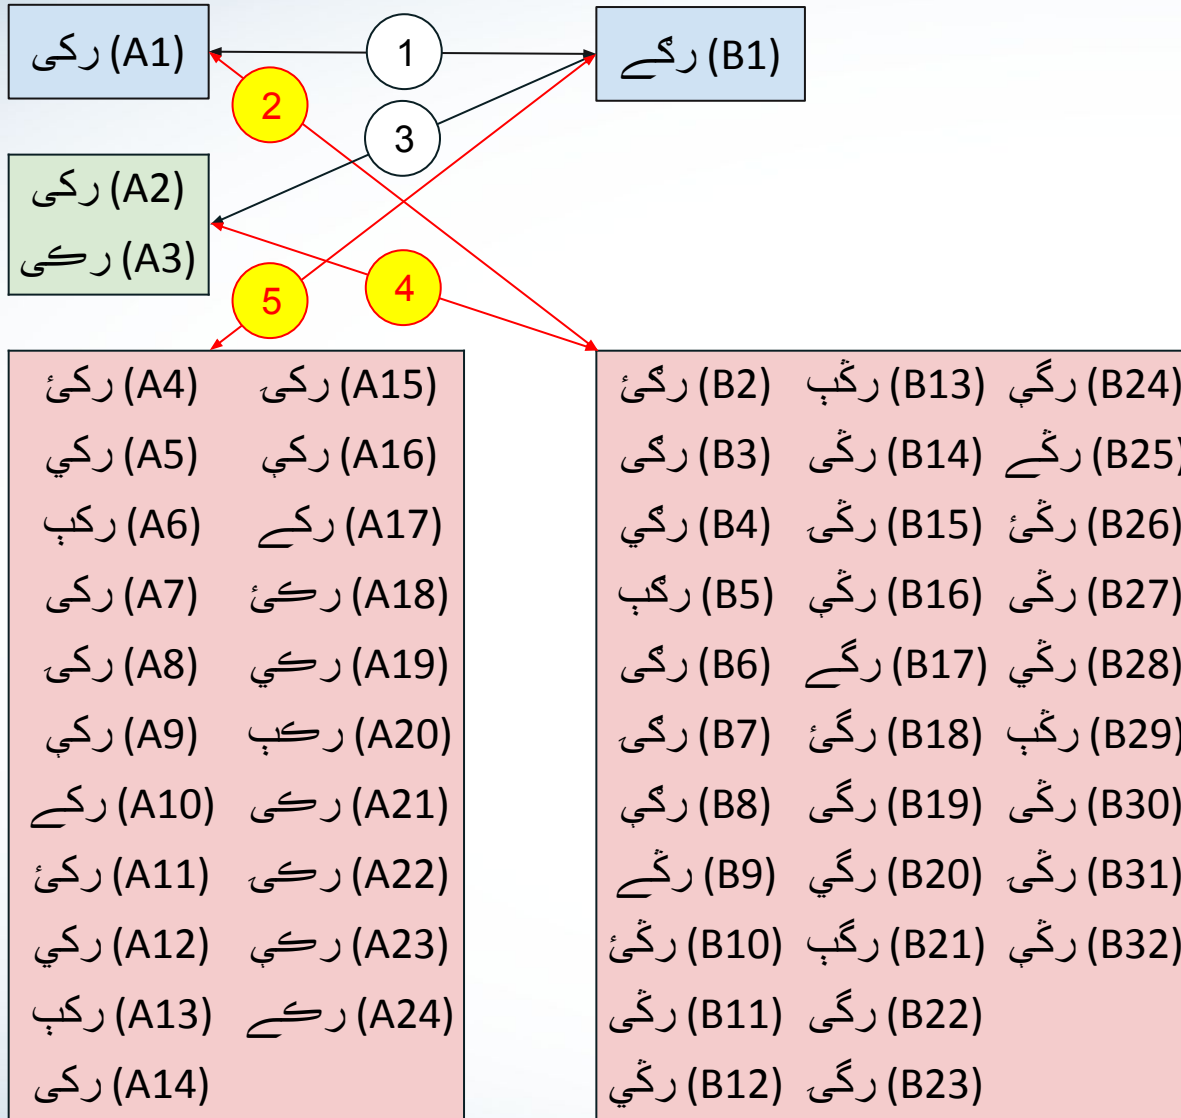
(A1) رکی

1

(B1) رگے

2

3

(A2) رکی
(A3) رکی

5

4

(A4) رکئ
(A5) رکي
(A6) رکہٖ
(A7) رکی
(A8) رکیٰ
(A9) رکہٖ
(A10) رکے
(A11) رکئ
(A12) رکي
(A13) رکہٖ
(A14) رکی

(A15) رکی
(A16) رکہٖ
(A17) رکے
(A18) رکئ
(A19) رکي
(A20) رکہٖ
(A21) رکی
(A22) رکی
(A23) رکہٖ
(A24) رکے

(B2) رگئ
(B3) رگی
(B4) رگي
(B5) رگہٖ
(B6) رگی
(B7) رگیٰ
(B8) رگہٖ
(B9) رگے
(B10) رگئ
(B11) رگی
(B12) رگي

(B13) رگہٖ
(B14) رگی
(B15) رگی
(B16) رگہٖ
(B17) رگے
(B18) رگئ
(B19) رگی
(B20) رگي
(B21) رگہٖ
(B22) رگی
(B23) رگی

(B24) رگي
(B25) رگے
(B26) رگئ
(B27) رگی
(B28) رگي
(B29) رگہٖ
(B30) رگی
(B31) رگی
(B32) رگہٖ